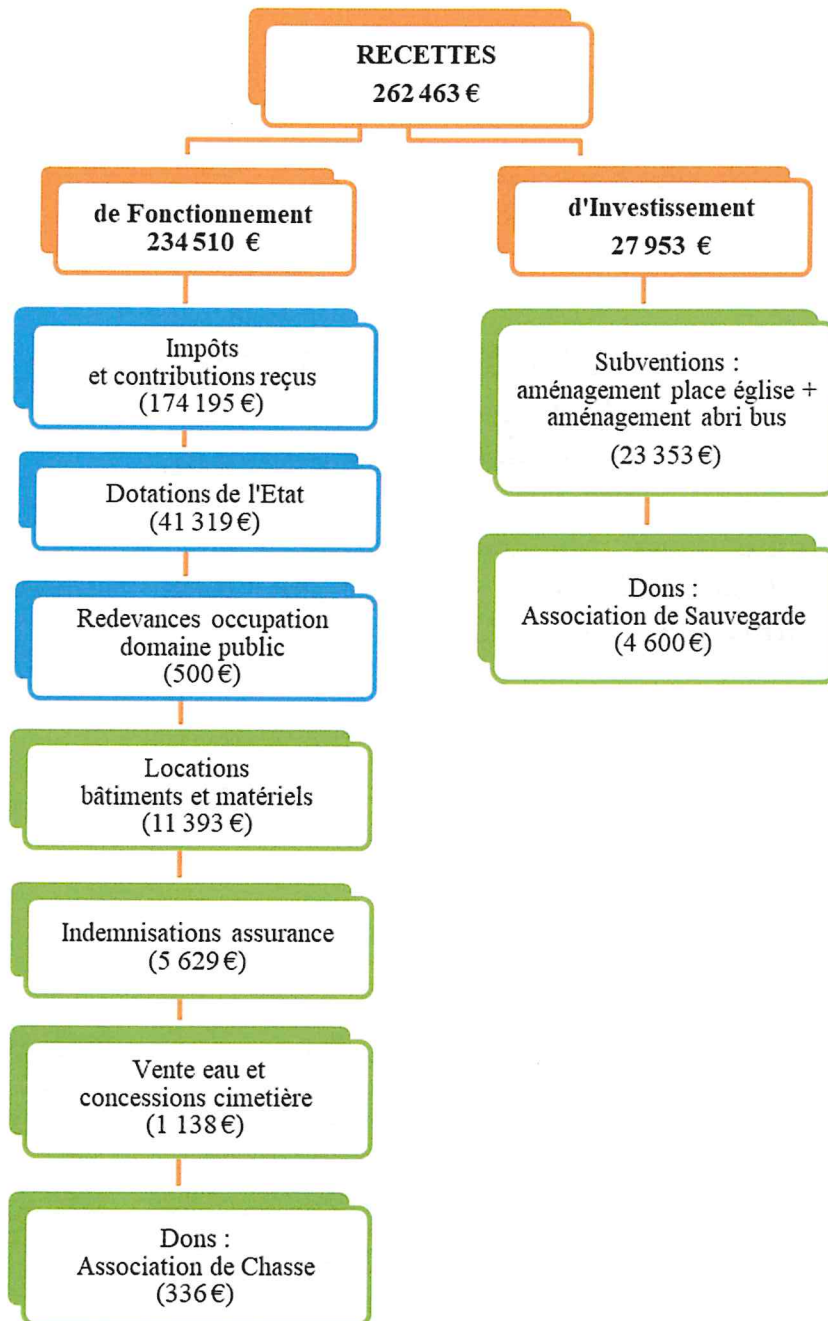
RECETTES
262 463 €

de Fonctionnement
234 510 €

Impôts
et contributions reçus
(174 195 €)

Dotations de l'Etat
(41 319 €)

Redevances occupation
domaine public
(500 €)

Locations
bâtiments et matériels
(11 393 €)

Indemnisations assurance
(5 629 €)

Vente eau et
concessions cimetière
(1 138 €)

Dons :
Association de Chasse
(336 €)

d'Investissement
27 953 €

Subventions :
aménagement place église +
aménagement abri bus
(23 353 €)

Dons :
Association de Sauvegarde
(4 600 €)